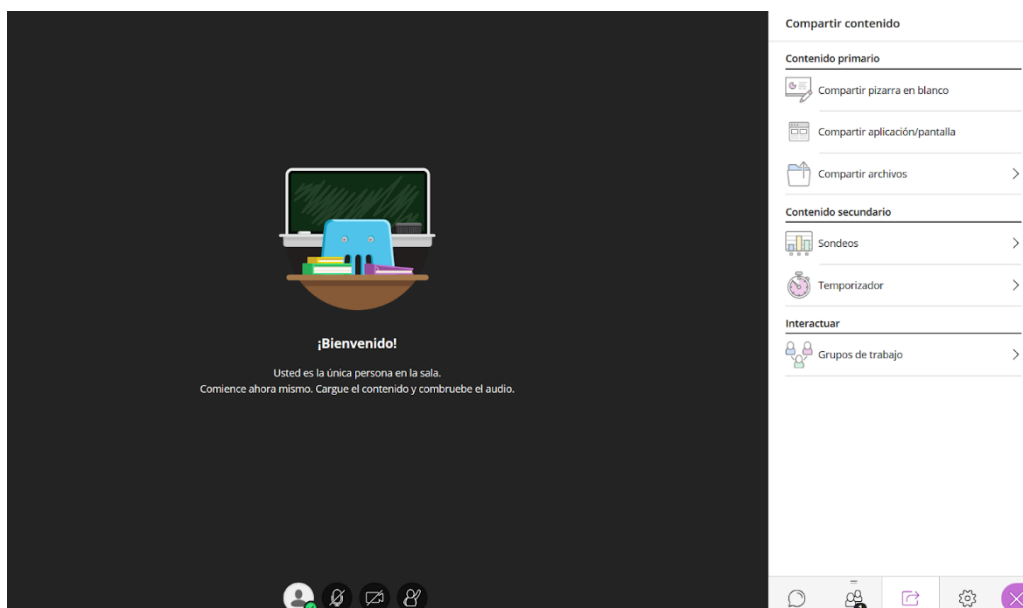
¡Bienvenido!

Usted es la única persona en la sala.
Comience ahora mismo. Cargue el contenido y combruebe el audio.

Compartir contenido

Contenido primario

Compartir pizarra en blanco

Compartir aplicación/pantalla

Compartir archivos

Contenido secundario

Sondeos

Temporizador

Interactuar

Grupos de trabajo